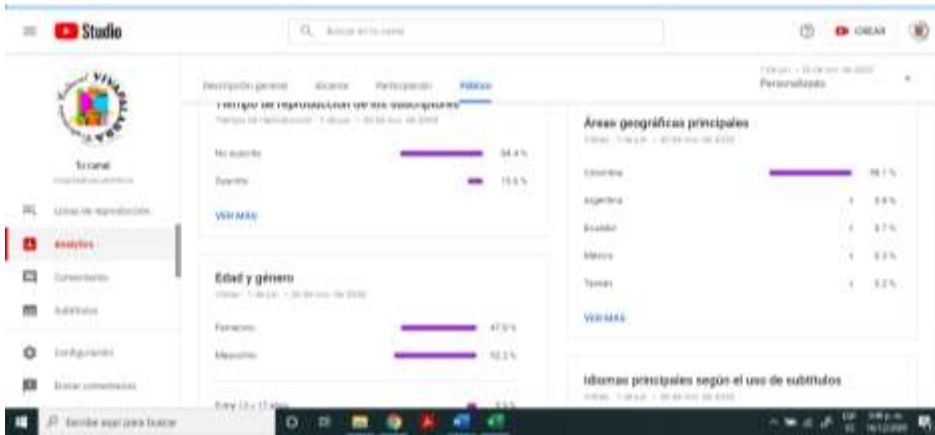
Studio

Buscar en tu canal

CREAR

Tu canal

Listas de reproducción

Analytics

Comentarios

Subtítulos

Configuración

Enviar comentarios

Descripción general Alcance Participación Público

Personalizado

Tiempo de reproducción de los suscriptores

No suscrito 84.4 %

Suscrito 15.6 %

VER MÁS

Edad y género

Femenino 47.5 %

Masculino 52.5 %

Entre 13 y 17 años

Áreas geográficas principales

Colombia 88.1 %

Argentina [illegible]

Ecuador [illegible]

México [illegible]

Taiwán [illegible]

VER MÁS

Idiomas principales según el uso de subtítulos

Escribe aquí para buscar